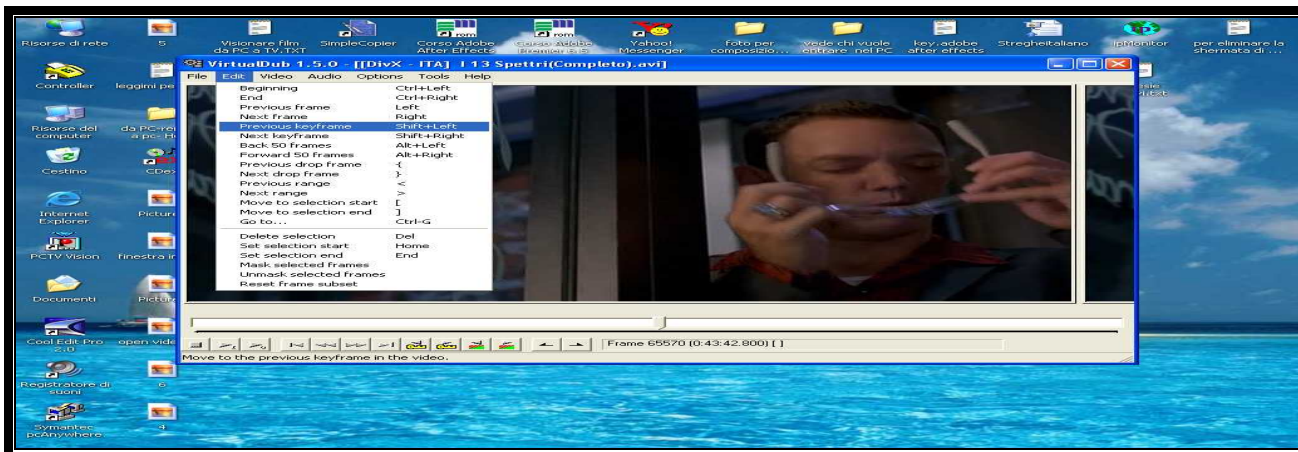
Risorse di rete
5
Visionare film da PC a TV.TXT
SimpleCopier
Corso Adobe After Effects
Corso Adobe Premiere 6.5
Yahoo! Messenger
Foto per composizio...
vede chi vuole entrare nel PC
key.adobe after effects
Stregheitaliano
IpMonitor
per eliminare la shermata di ...

Controller
leggimi pe
Risorse del computer
da PC-rei a pc-H
Cestino
CDex
Internet Explorer
Pictur
PCTV Vision
finestra ir
Documenti
Pictur
Cool Edit Pro 2.0
open vide
Registratore di suoni
6
Symantec pcAnywhere
4

VirtualDub 1.5.0 - [[DivX - ITA] I 13 Spettri(Completo).avi]
File Edit Video Audio Options Tools Help

| | |
|---|---|
| Beginning | Ctrl+Left |
| End | Ctrl+Right |
| Previous frame | Left |
| Next frame | Right |
| Previous keyframe | Shift+Left |
| Next keyframe | Shift+Right |
| Back 50 frames | Alt+Left |
| Forward 50 frames | Alt+Right |
| Previous drop frame | { |
| Next drop frame | } |
| Previous range | < |
| Next range | > |
| Move to selection start | [ |
| Move to selection end | ] |
| Go to... | Ctrl-G |
| Delete selection | Del |
| Set selection start | Home |
| Set selection end | End |
| Mask selected frames | |
| Unmask selected frames | |
| Reset frame subset | |

Frame 65570 (0:43:42.800) [ ]
Move to the previous keyframe in the video.